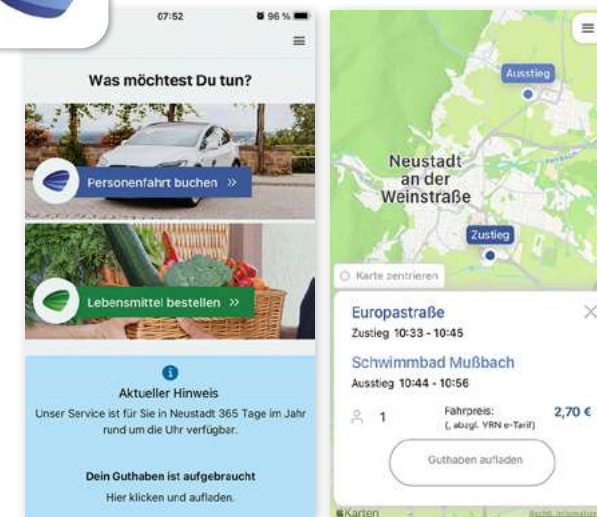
07:52

96 %

Was möchtest Du tun?

Personenfahrt buchen »

Lebensmittel bestellen »

Aktueller Hinweis

Unser Service ist für Sie in Neustadt 365 Tage im Jahr rund um die Uhr verfügbar.

Dein Guthaben ist aufgebraucht

Hier klicken und aufladen.

Ausstieg

Neustadt an der Weinstraße

Zustieg

Karte zentrieren

Europastraße

Zustieg 10:33 - 10:45

Schwimmbad Mußbach

Ausstieg 10:44 - 10:56

1

Fahrpreis:
(, abzgl. VRN e-Tarif)

2,70 €

Guthaben aufladen

Karten